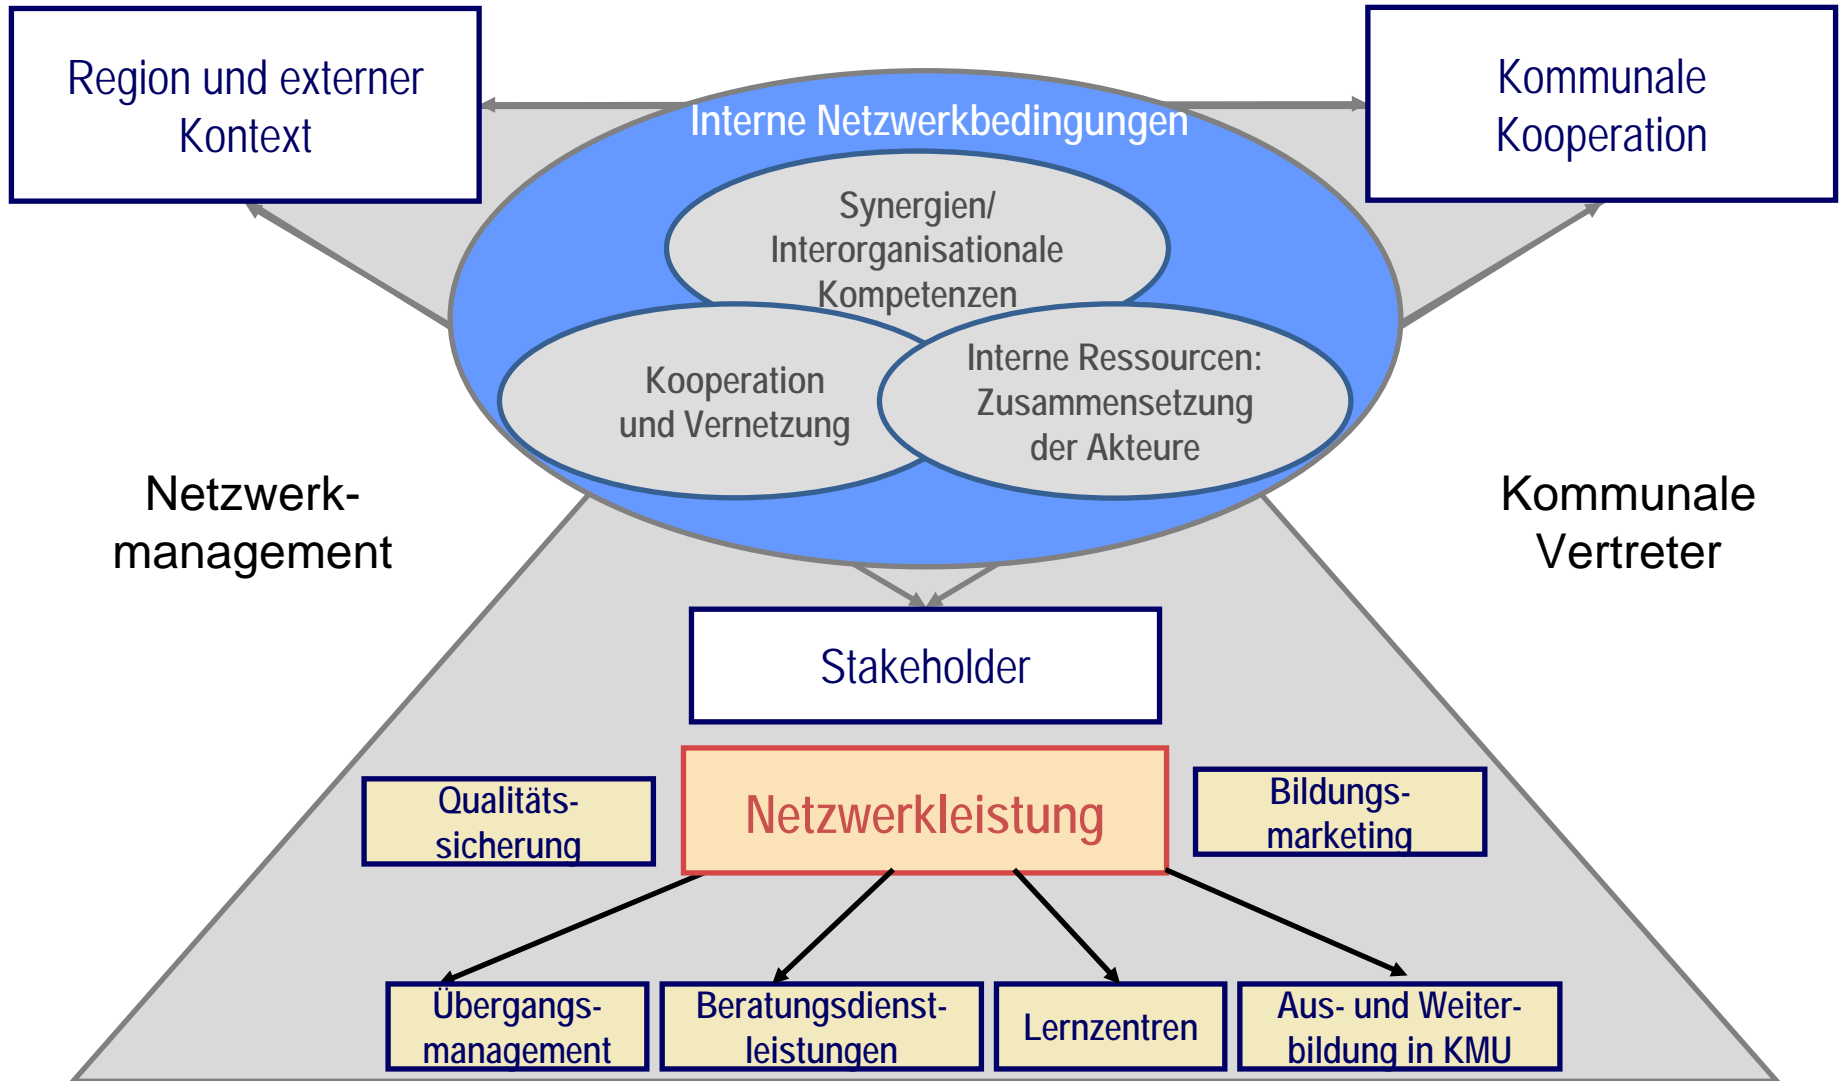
Region und externer Kontext

Kommunale Kooperation

Interne Netzwerkbedingungen

Synergien/ Interorganisationale Kompetenzen

Kooperation und Vernetzung

Interne Ressourcen: Zusammensetzung der Akteure

Netzwerkmanagement

Kommunale Vertreter

Stakeholder

Qualitätssicherung

Netzwerkleistung

Bildungsmarketing

Übergangsmanagement

Beratungsdienstleistungen

Lernzentren

Aus- und Weiterbildung in KMU